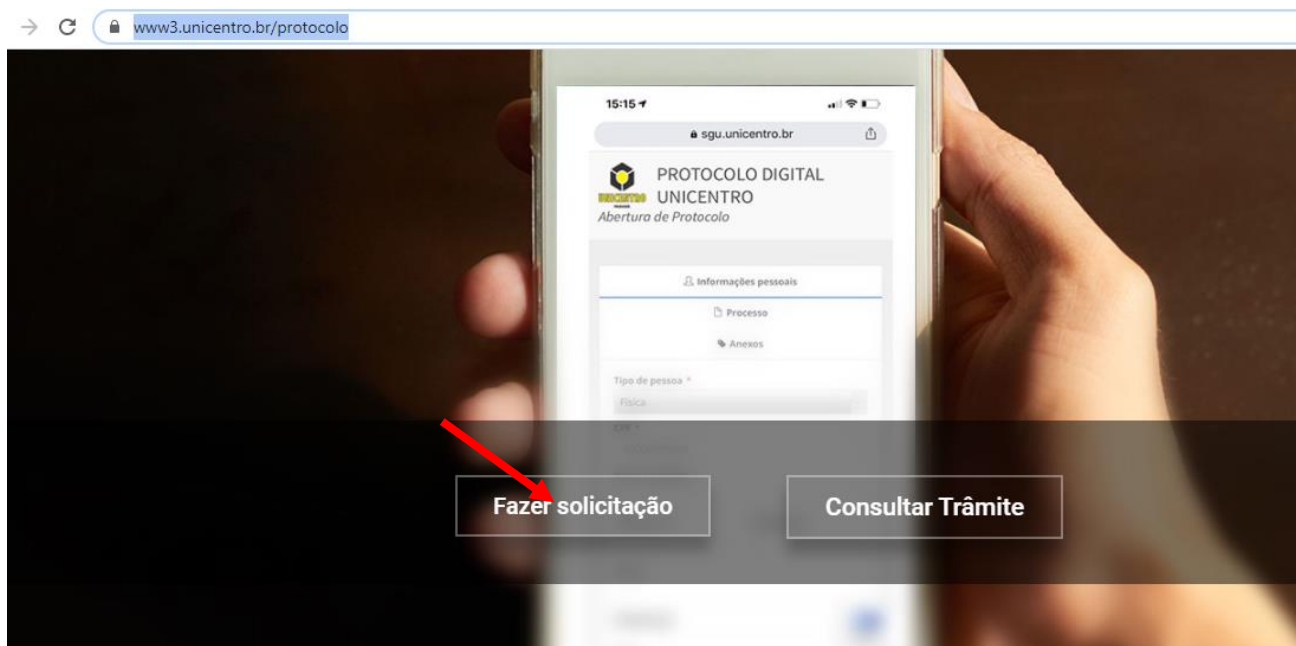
www3.unicentro.br/protocolo

15:15

sgu.unicentro.br

UNICENTRO

PROTOCOLO DIGITAL UNICENTRO
Abertura de Protocolo

Informações pessoais

Processo

Anexos

Tipo de pessoa *

Física

CPF *

Fazer solicitação

Consultar Trâmite